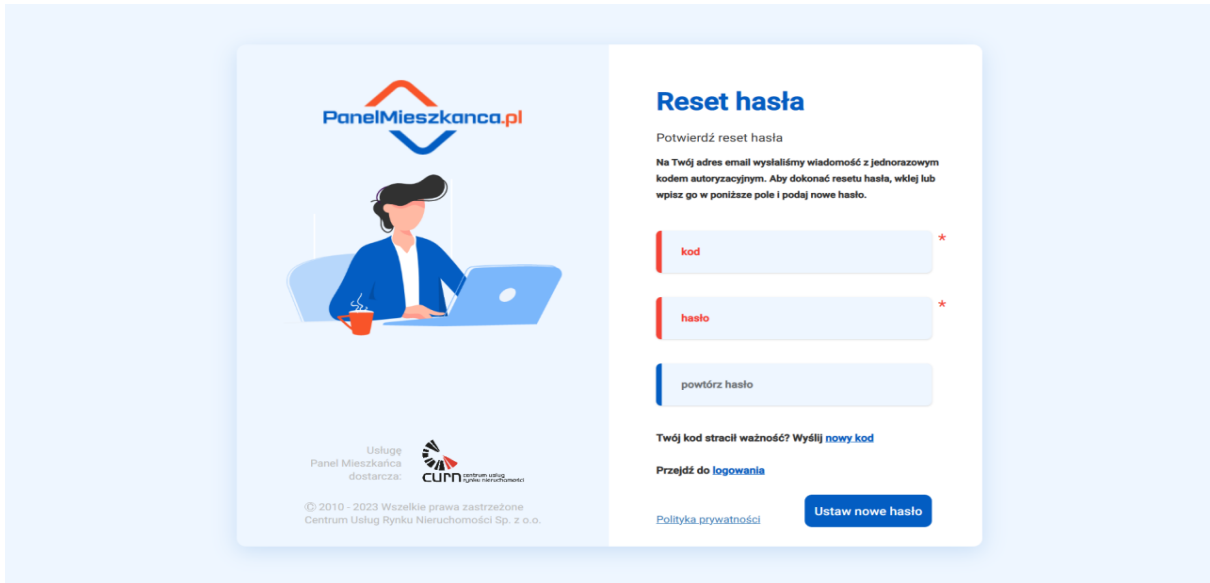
PanelMieszkanca.pl

Usługę Panel Mieszkańca dostarcza:

curn centrum usług rynku nieruchomości

© 2010 - 2023 Wszelkie prawa zastrzeżone Centrum Usług Rynku Nieruchomości Sp. z o.o.

Reset hasła

Potwierdź reset hasła

Na Twój adres email wysłaliśmy wiadomość z jednorazowym kodem autoryzacyjnym. Aby dokonać resetu hasła, wklej lub wpisz go w poniższe pole i podaj nowe hasło.

kod *

hasło *

powtórz hasło

Twój kod stracił ważność? Wyślij nowy kod

Przejdź do logowania

Polityka prywatności

Ustaw nowe hasło